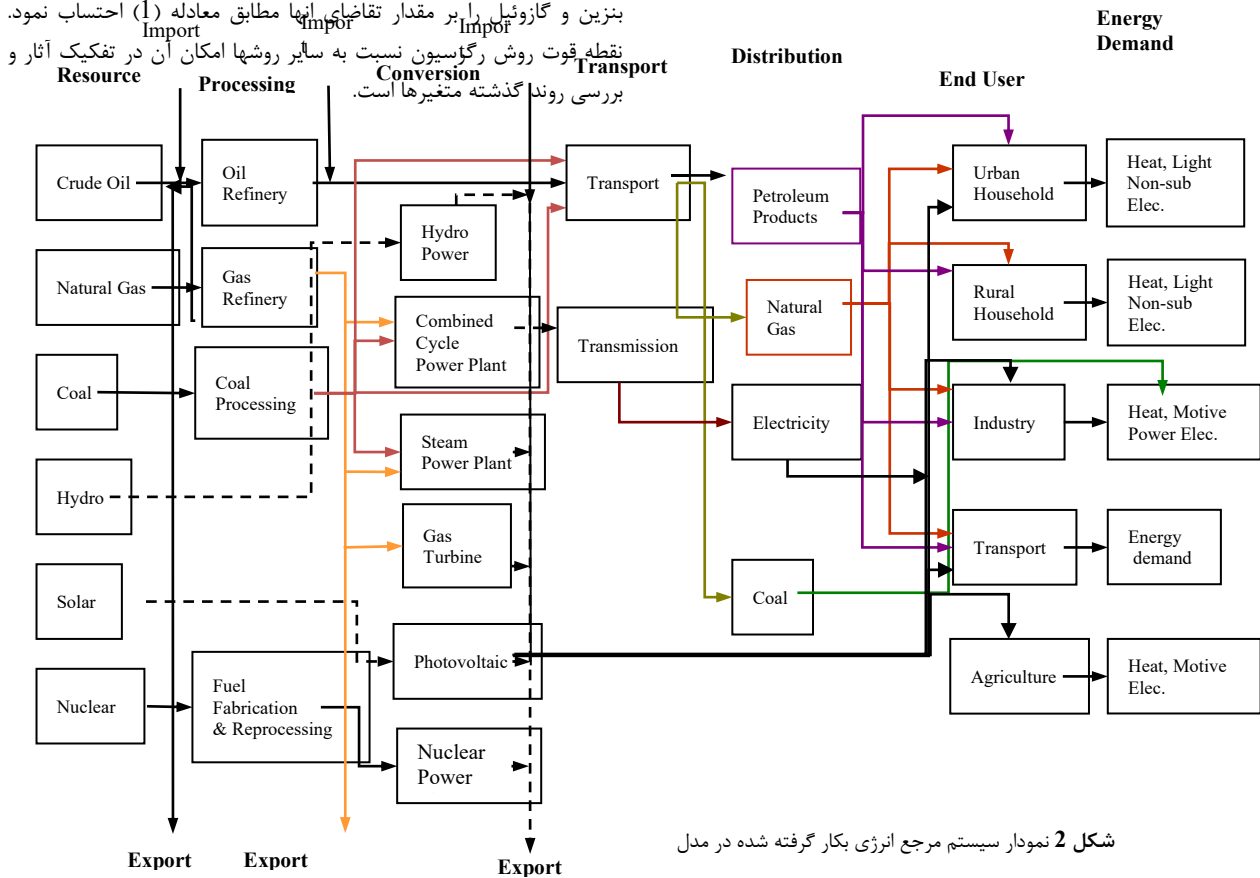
بنزین و گازوئیل را بر مقدار تقاضای آنها مطابق معادله (1) احتساب نمود. نقطه قوت روش رگرسیون نسبت به سایر روشها امکان آن در تفکیک آثار و بررسی روند گذشته متغیرها است.

Import
Impor
Impor

Resource
Processing
Conversion
Transport
Distribution
End User
Energy Demand

Crude Oil
Natural Gas
Coal
Hydro
Solar
Nuclear

Oil Refinery
Gas Refinery
Coal Processing
Fuel Fabrication & Reprocessing

Hydro Power
Combined Cycle Power Plant
Steam Power Plant
Gas Turbine
Photovoltaic
Nuclear Power

Transport
Transmission

Petroleum Products
Natural Gas
Electricity
Coal

Urban Household
Rural Household
Industry
Transport
Agriculture

Heat, Light Non-sub Elec.
Heat, Light Non-sub Elec.
Heat, Motive Power Elec.
Energy demand
Heat, Motive Elec.

Export
Export
Export

شکل 2 نمودار سیستم مرجع انرژی بکار گرفته شده در مدل